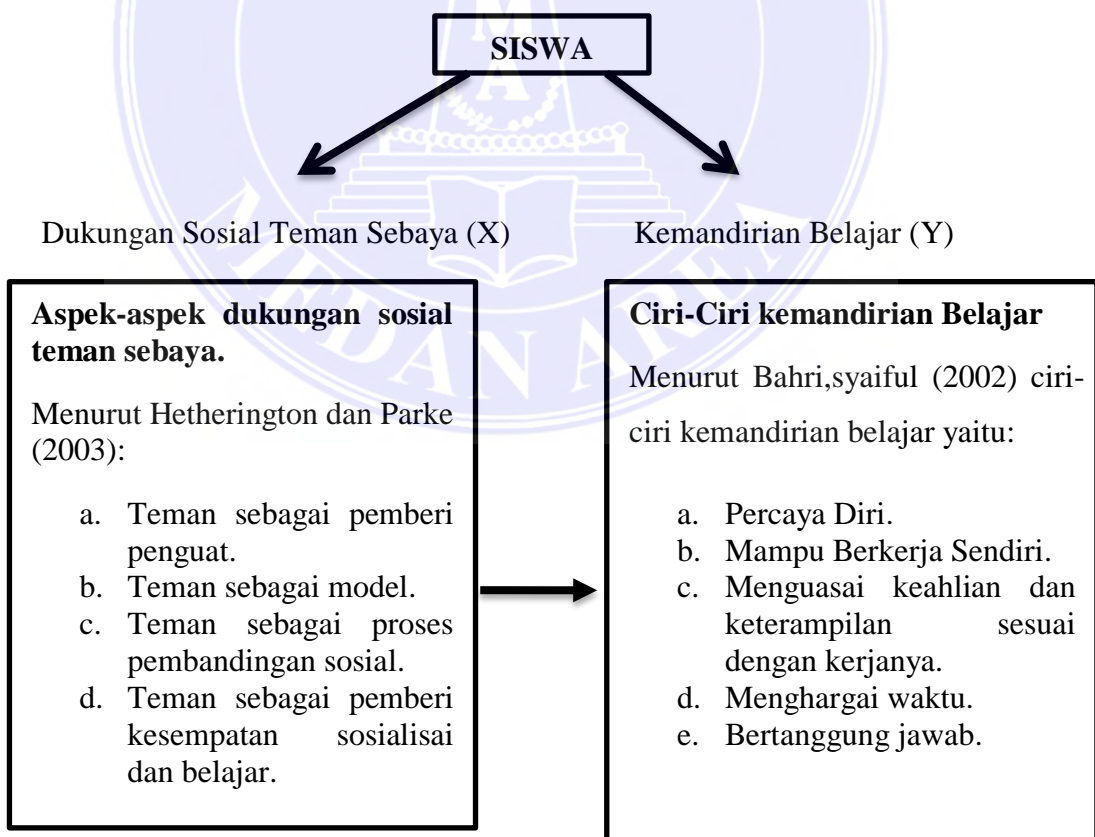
SISWA

Dukungan Sosial Teman Sebaya (X)

Kemandirian Belajar (Y)

**Aspek-aspek dukungan sosial teman sebaya.**

Menurut Hetherington dan Parke (2003):

a. Teman sebagai pemberi penguat.
b. Teman sebagai model.
c. Teman sebagai proses pembandingan sosial.
d. Teman sebagai pemberi kesempatan sosialisai dan belajar.

**Ciri-Ciri kemandirian Belajar**

Menurut Bahri,syaiful (2002) ciri-ciri kemandirian belajar yaitu:

a. Percaya Diri.
b. Mampu Berkerja Sendiri.
c. Menguasai keahlian dan keterampilan sesuai dengan kerjanya.
d. Menghargai waktu.
e. Bertanggung jawab.

MEDAN AREA